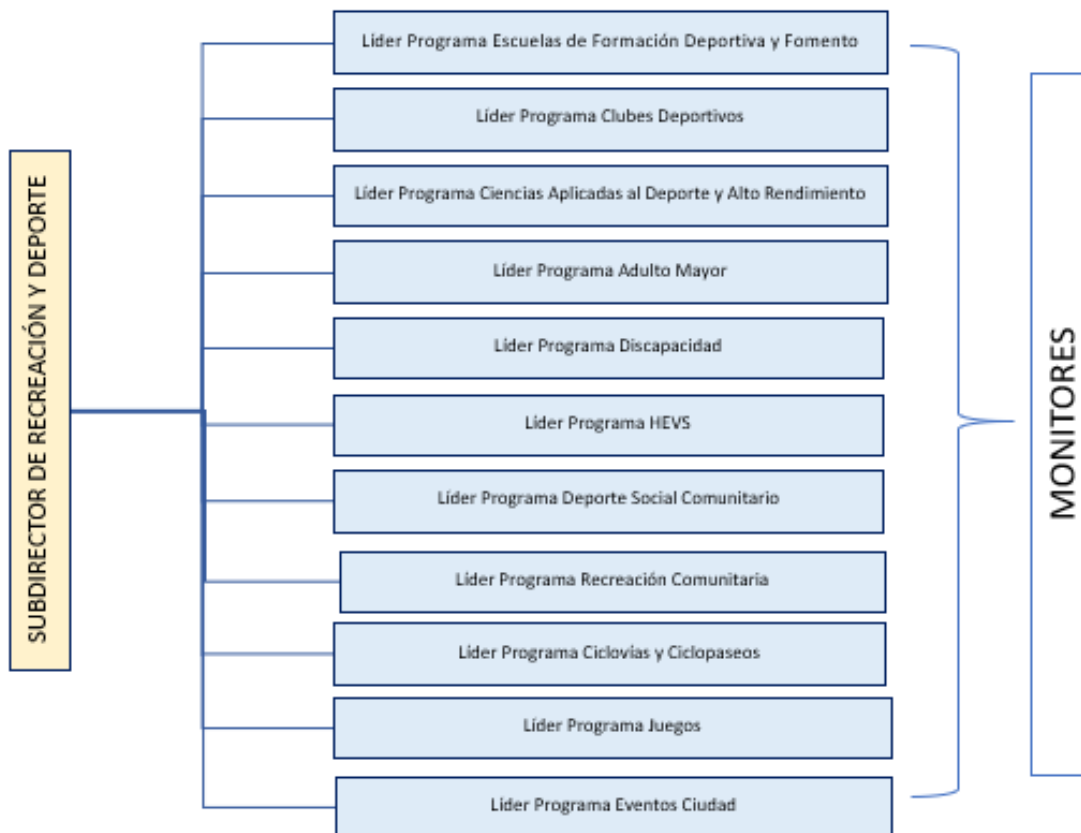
SUBDIRECTOR DE RECREACIÓN Y DEPORTE

Líder Programa Escuelas de Formación Deportiva y Fomento

Líder Programa Clubes Deportivos

Líder Programa Ciencias Aplicadas al Deporte y Alto Rendimiento

Líder Programa Adulto Mayor

Líder Programa Discapacidad

Líder Programa HEVS

Líder Programa Deporte Social Comunitario

Líder Programa Recreación Comunitaria

Líder Programa Ciclovias y Ciclopaseos

Líder Programa Juegos

Líder Programa Eventos Ciudad

MONITORES